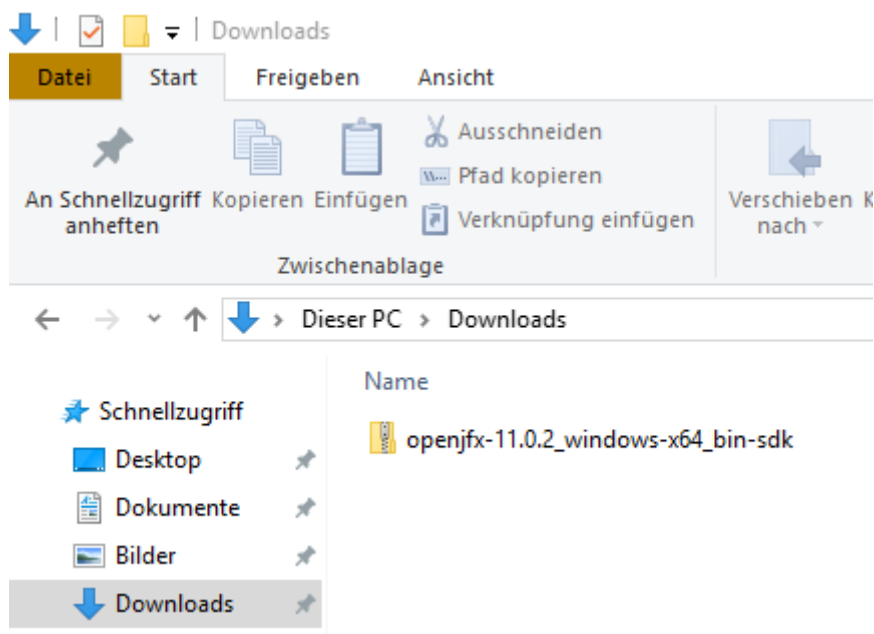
Downloads

Datei Start Freigeben Ansicht

An Schnellzugriff anheften Kopieren Einfügen Ausschneiden Pfad kopieren Verknüpfung einfügen Verschieben nach K

Zwischenablage

Dieser PC › Downloads

Name

Schnellzugriff
Desktop
Dokumente
Bilder
Downloads

openjfx-11.0.2_windows-x64_bin-sdk